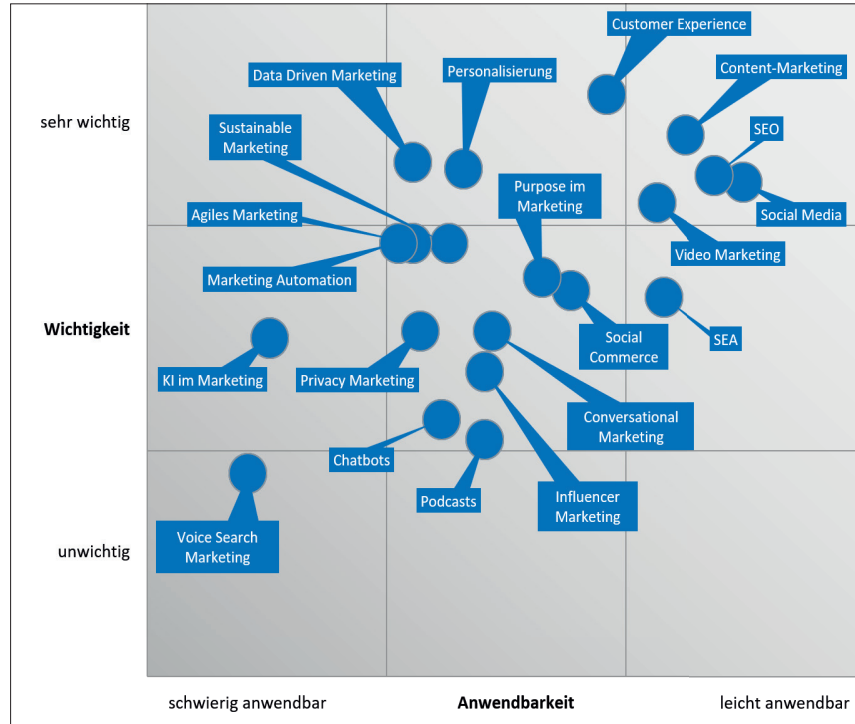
sehr wichtig

Wichtigkeit

unwichtig

Customer Experience

Data Driven Marketing

Personalisierung

Content-Marketing

Sustainable Marketing

SEO

Purpose im Marketing

Social Media

Agiles Marketing

Video Marketing

Marketing Automation

SEA

Social Commerce

KI im Marketing

Privacy Marketing

Conversational Marketing

Chatbots

Podcasts

Influencer Marketing

Voice Search Marketing

schwierig anwendbar

Anwendbarkeit

leicht anwendbar